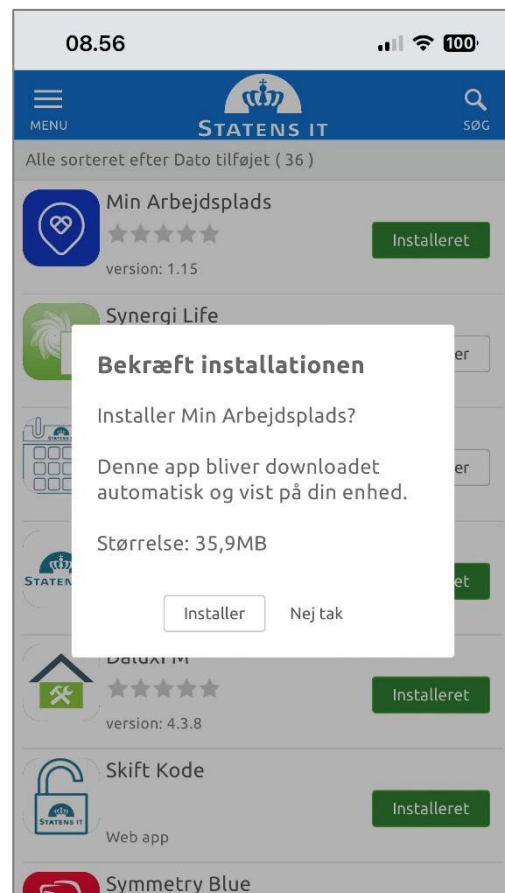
08.56

100

MENU

STATENS IT

SØG

Alle sorteret efter Dato tilføjet ( 36 )

Min Arbejdsplads

version: 1.15

Installeret

Synergi Life

er

STATENS

er

STATEN

et

DataXI M

version: 4.3.8

Installeret

Skift Kode

STATENS IT

Web app

Installeret

Symmetry Blue

Bekræft installationen

Installer Min Arbejdsplads?

Denne app bliver downloadet automatisk og vist på din enhed.

Størrelse: 35,9MB

Installer

Nej tak